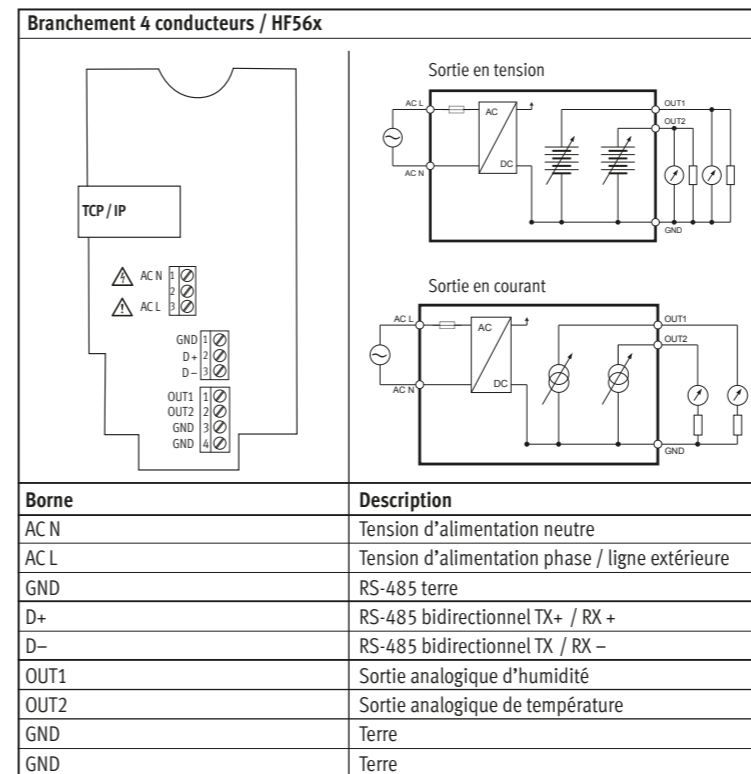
Branchement 4 conducteurs / HF56x

TCP / IP

AC N 1
2
AC L 3

GND 1
D+ 2
D– 3

OUT1 1
OUT2 2
GND 3
GND 4

Sortie en tension

AC L
AC
DC
AC N
OUT1
OUT2
GND

Sortie en courant

AC L
AC
DC
AC N
OUT1
OUT2
GND

| Borne | Description |
|---|---|
| AC N | Tension d’alimentation neutre |
| AC L | Tension d’alimentation phase / ligne extérieure |
| GND | RS-485 terre |
| D+ | RS-485 bidirectionnel TX+ / RX + |
| D– | RS-485 bidirectionnel TX / RX – |
| OUT1 | Sortie analogique d’humidité |
| OUT2 | Sortie analogique de température |
| GND | Terre |
| GND | Terre |